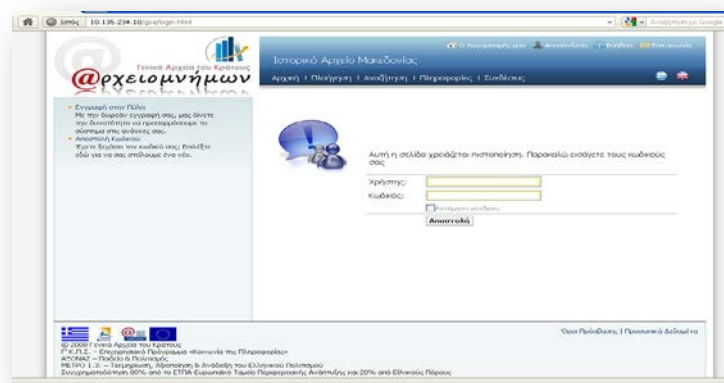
Ιστορικό Αρχείο Μακεδονίας

Αρχική | Πλοήγηση | Αναζήτηση | Πληροφορίες | Συνδέσεις

Γενικά Αρχεία του Κράτους
@ρχειομνήμων

• Εγγραφή στην Πύλη
Με την δωρεάν εγγραφή σας, μας δίνετε την δυνατότητα να προσαρμόσουμε το σύστημα στις ανάγκες σας.
• Αποστολή Κωδικού
Έχετε ξεχάσει τον κωδικό σας; Επιλέξτε εδώ για να σας στείλουμε ένα νέο.

Αυτή η σελίδα χρειάζεται πιστοποίηση. Παρακαλώ εισάγετε τους κωδικούς σας

Χρήστης:
Κωδικός:
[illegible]
Αποστολή

Όροι Πρόσβασης | Προσωπικά Δεδομένα

© 2008 Γενικά Αρχεία του Κράτους
Γ' Κ.Π.Σ. – Επιχειρησιακό Πρόγραμμα «Κοινωνία της Πληροφορίας»
ΑΞΟΝΑΣ – Παιδεία & Πολιτισμός
ΜΕΤΡΟ 1.3. – Τεκμηρίωση, Αξιοποίηση & Ανάδειξη του Ελληνικού Πολιτισμού
Συγχρηματοδότηση 80% από το ΕΤΠΑ Ευρωπαϊκό Ταμείο Περιφερειακής Ανάπτυξης και 20% από Εθνικούς Πόρους